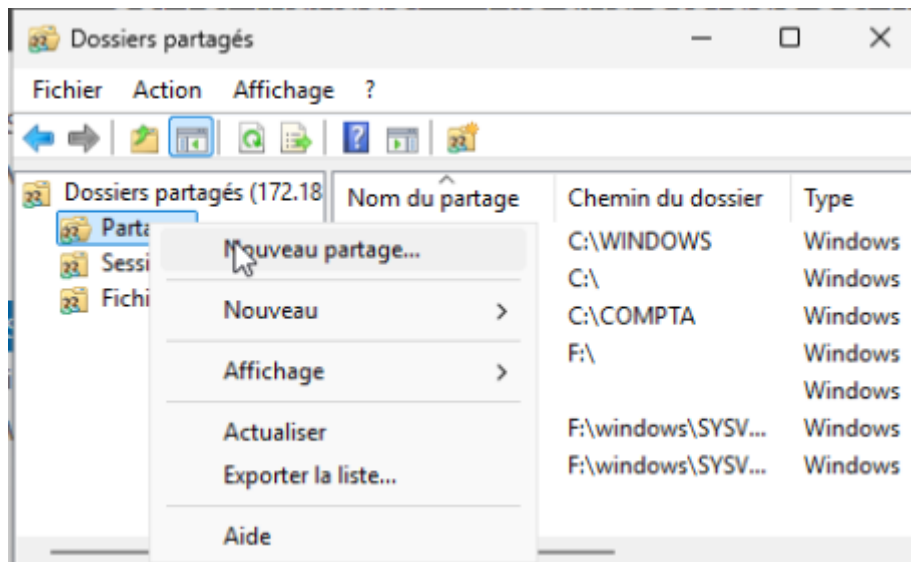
Dossiers partagés

Fichier Action Affichage ?

Dossiers partagés (172.18
Parta
Sessi
Fichi

Nom du partage | Chemin du dossier | Type
C:\WINDOWS | Windows
C:\ | Windows
C:\COMPTA | Windows
F:\ | Windows
Windows
F:\windows\SYSV... | Windows
F:\windows\SYSV... | Windows

Nouveau partage...
Nouveau >
Affichage >
Actualiser
Exporter la liste...
Aide